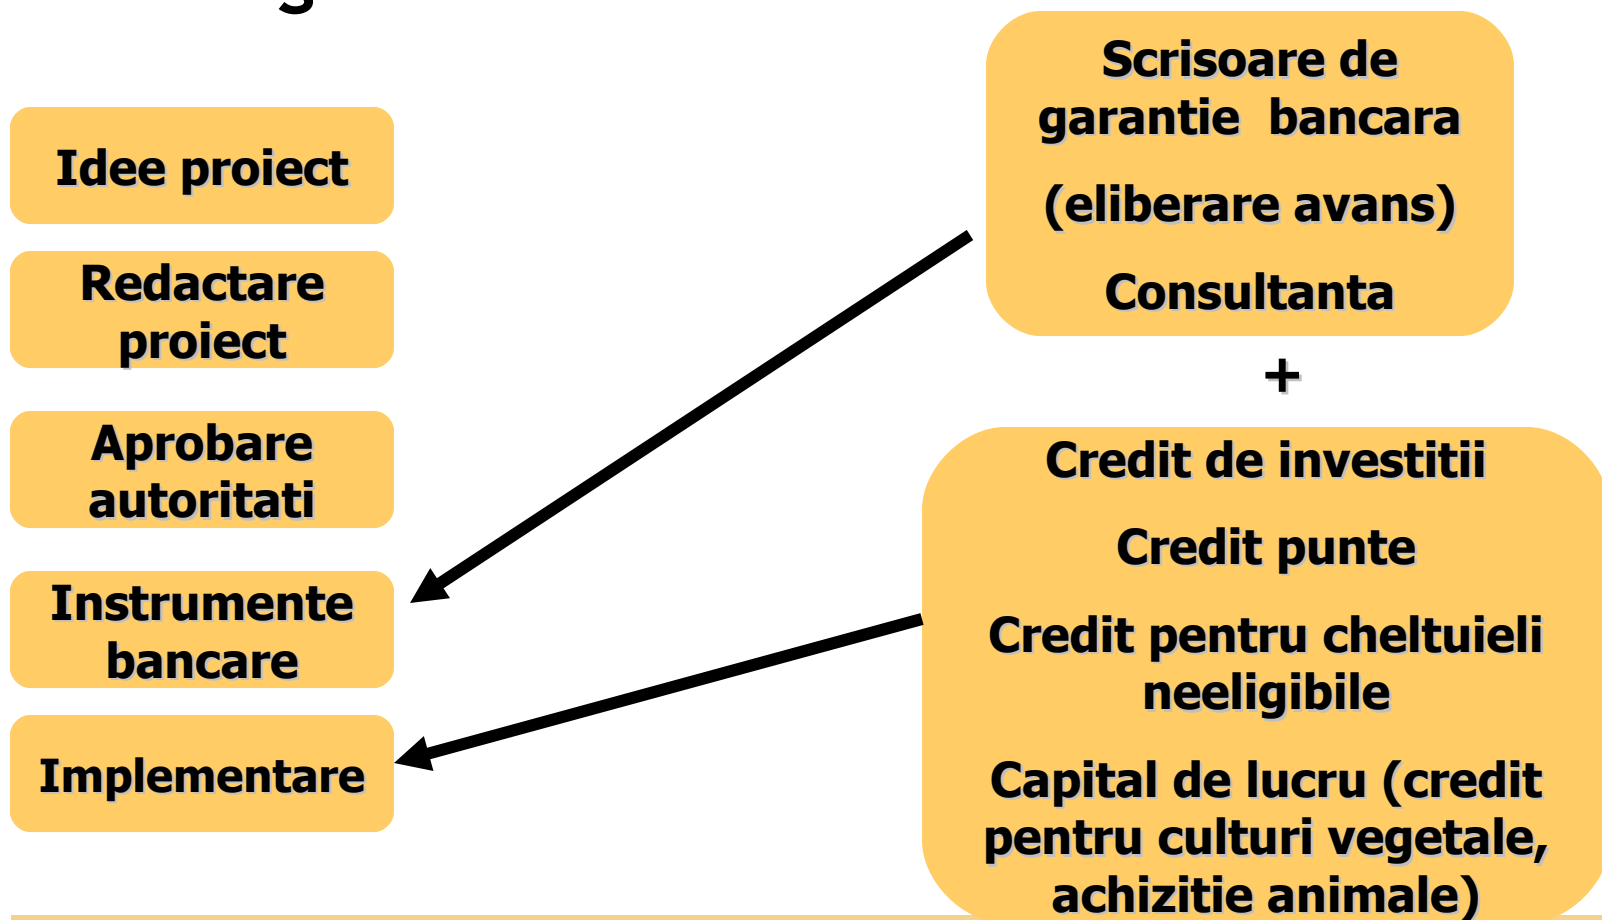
Idee proiect

Redactare proiect

Aprobare autoritati

Instrumente bancare

Implementare

Scrisoare de garantie bancara

(eliberare avans)

Consultanta

+

Credit de investitii

Credit punte

Credit pentru cheltuieli neeligibile

Capital de lucru (credit pentru culturi vegetale, achizitie animale)